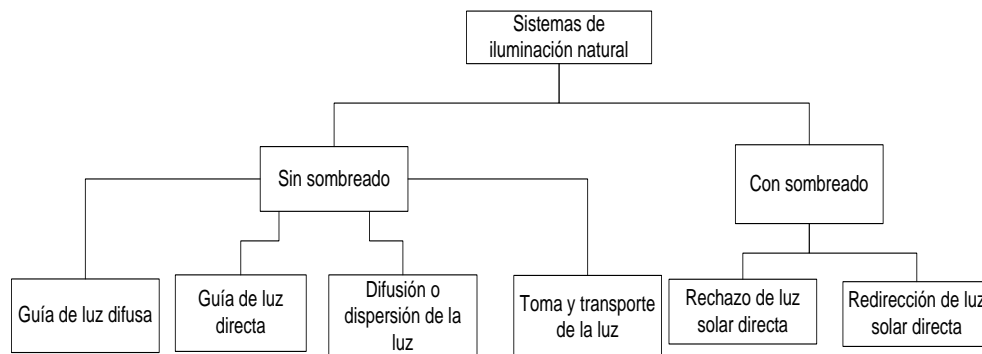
Sistemas de iluminación natural

Sin sombreado

Con sombreado

Guía de luz difusa

Guía de luz directa

Difusión o dispersión de la luz

Toma y transporte de la luz

Rechazo de luz solar directa

Redirección de luz solar directa